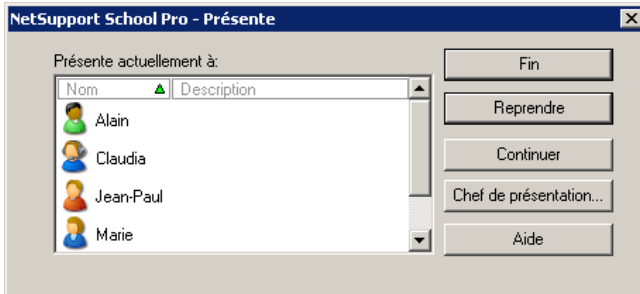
NetSupport School Pro - Présente

Présente actuellement à:

| Nom | Description |
|---|---|
| Alain | |
| Claudia | |
| Jean-Paul | |
| Marie | |

Fin

Reprendre

Continuer

Chef de présentation...

Aide